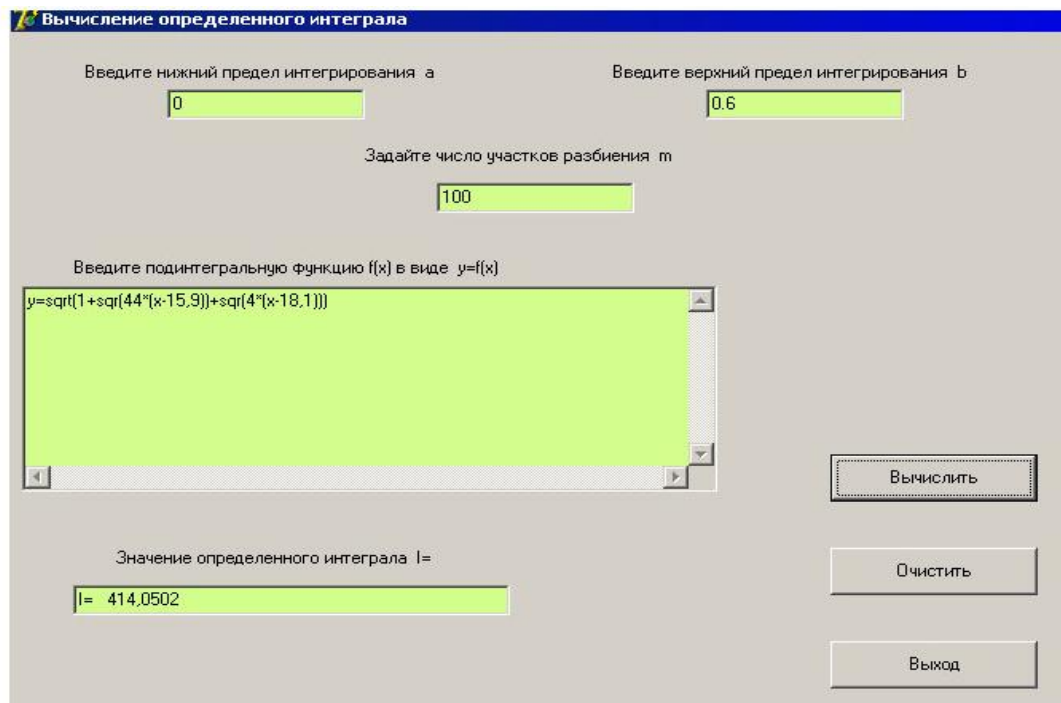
Вычисление определенного интеграла

Введите нижний предел интегрирования a

0

Введите верхний предел интегрирования b

0.6

Задайте число участков разбиения m

100

Введите подинтегральную функцию f(x) в виде y=f(x)

y=sqrt(1+sqr(44*(x-15,9))+sqr(4*(x-18,1)))

Вычислить

Значение определенного интеграла I=

I= 414,0502

Очистить

Выход